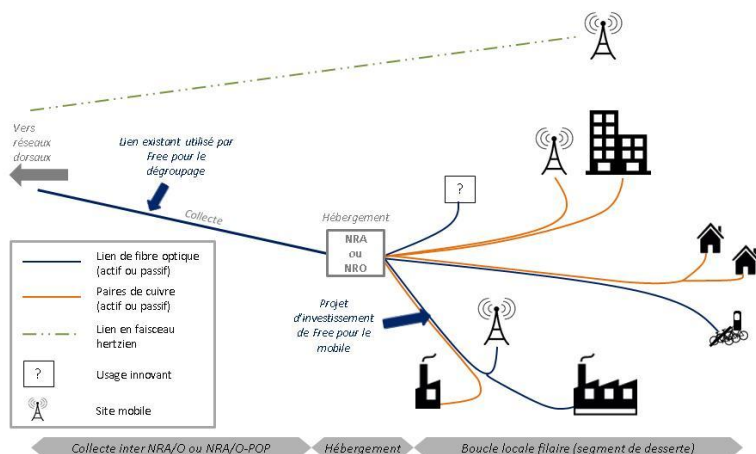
Vers réseaux dorsaux

Lien existant utilisé par Free pour le dégroupage

Collecte

Hébergement

NRA ou NRO

?

Projet d'investissement de Free pour le mobile

Lien de fibre optique (actif ou passif)

Paires de cuivre (actif ou passif)

Lien en faisceau hertzien

? Usage innovant

Site mobile

Collecte inter NRA/O ou NRA/O-POP

Hébergement

Boucle locale filaire (segment de desserte)